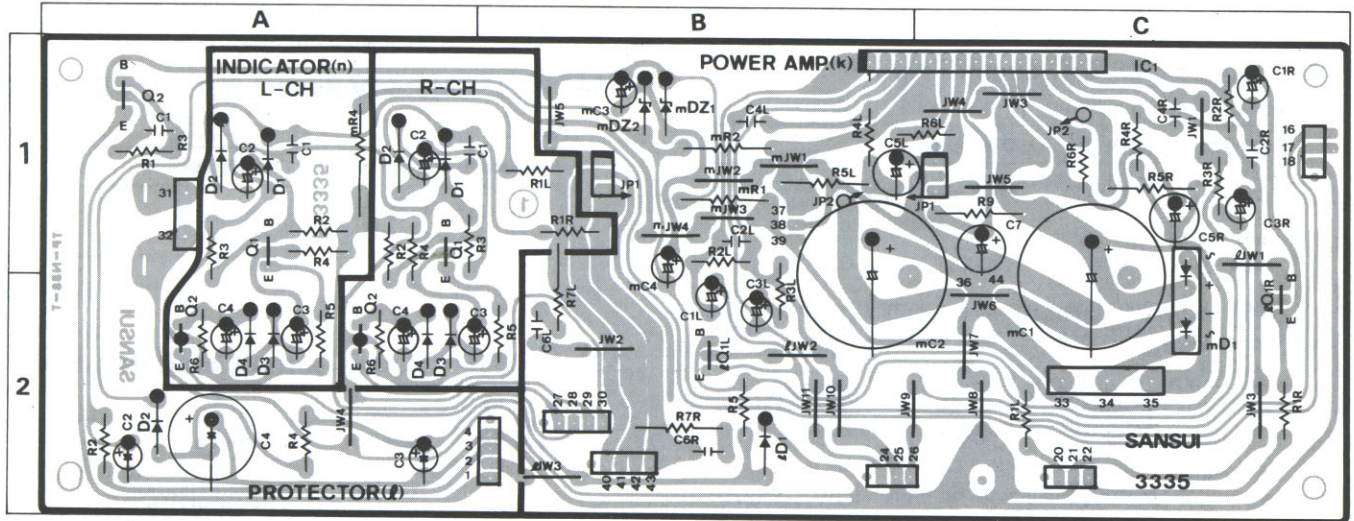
A
B
C
1
2
INDICATOR(n)
L-CH
R-CH
POWER AMP(k)
IC1
PROTECTOR(ℓ)
SANSUI
3335
B
Q2
E
C1
R3
R1
31
32
D2
C2
D1
C1
mR4
3332
B
R2
R3
Q1
E
R4
B
Q2
C4
C3
R5
E
R6
D4
D3
D2
C2
D1
C1
R1L
R2
R4
Q1
R3
B
Q2
C4
C3
R5
E
R6
D4
D3
JW5
mC3
mDZ2
mDZ1
R1R
JP1
C4L
mR2
mJW2
mR1
mJW3
mJW1
n-JW4
C2L
R2L
mC4
C1L
C3L
R3L
R7L
C6L
JW2
B
Q1L
E
ℓJW2
R4L
R6L
JW4
JW3
C5L
R5L
JP2
JP1
37
38
39
JW5
R9
C7
36
44
JW6
mC2
mC1
JW7
JP2
R6R
C4R
JW1
R2R
C1R
C2R
R4R
R5R
R3R
C5R
C3R
16
17
18
ℓJW1
Q1R
B
E
mD1
2
R2
C2
D2
C4
R4
JW4
C3
4
3
2
1
27
28
29
30
ℓW3
40
41
42
43
R7R
C6R
R5
D1
JW11
JW10
JW9
JW8
24
25
26
R1L
33
34
35
20
21
22
JW3
R1R
SANSUI
1P-NSB-1